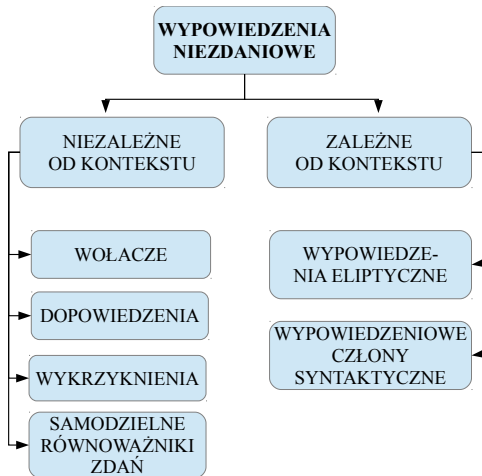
WYPOWIEDZENIA NIEZDANIOWE

NIEZALEŻNE OD KONTEKSTU

WOŁACZE

DOPOWIEDZENIA

WYKRZYKNIENIA

SAMODZIELNE RÓWNOWAŻNIKI ZDAŃ

ZALEŻNE OD KONTEKSTU

WYPOWIEDZENIA ELIPTYCZNE

WYPOWIEDZENIOWE CZŁONY SYNTAKTYCZNE